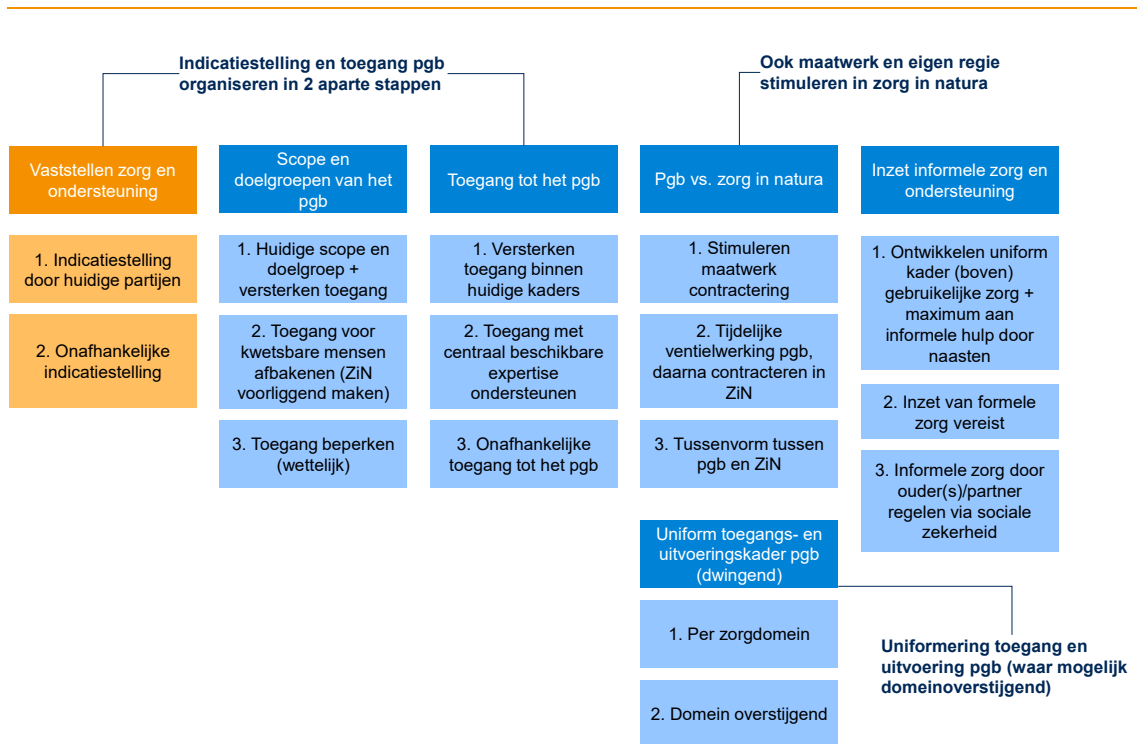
Indicatiestelling en toegang pgb organiseren in 2 aparte stappen

Ook maatwerk en eigen regie stimuleren in zorg in natura

Vaststellen zorg en ondersteuning

1. Indicatiestelling door huidige partijen

2. Onafhankelijke indicatiestelling

Scope en doelgroepen van het pgb

1. Huidige scope en doelgroep + versterken toegang

2. Toegang voor kwetsbare mensen afbakenen (ZiN voorliggend maken)

3. Toegang beperken (wettelijk)

Toegang tot het pgb

1. Versterken toegang binnen huidige kaders

2. Toegang met centraal beschikbare expertise ondersteunen

3. Onafhankelijke toegang tot het pgb

Pgb vs. zorg in natura

1. Stimuleren maatwerk contractering

2. Tijdelijke ventielwerking pgb, daarna contracteren in ZiN

3. Tussenvorm tussen pgb en ZiN

Inzet informele zorg en ondersteuning

1. Ontwikkelen uniform kader (boven) gebruikelijke zorg + maximum aan informele hulp door naasten

2. Inzet van formele zorg vereist

3. Informele zorg door ouder(s)/partner regelen via sociale zekerheid

Uniform toegangs- en uitvoeringskader pgb (dwingend)

1. Per zorgdomein

2. Domein overstijgend

Uniformering toegang en uitvoering pgb (waar mogelijk domeinoverstijgend)